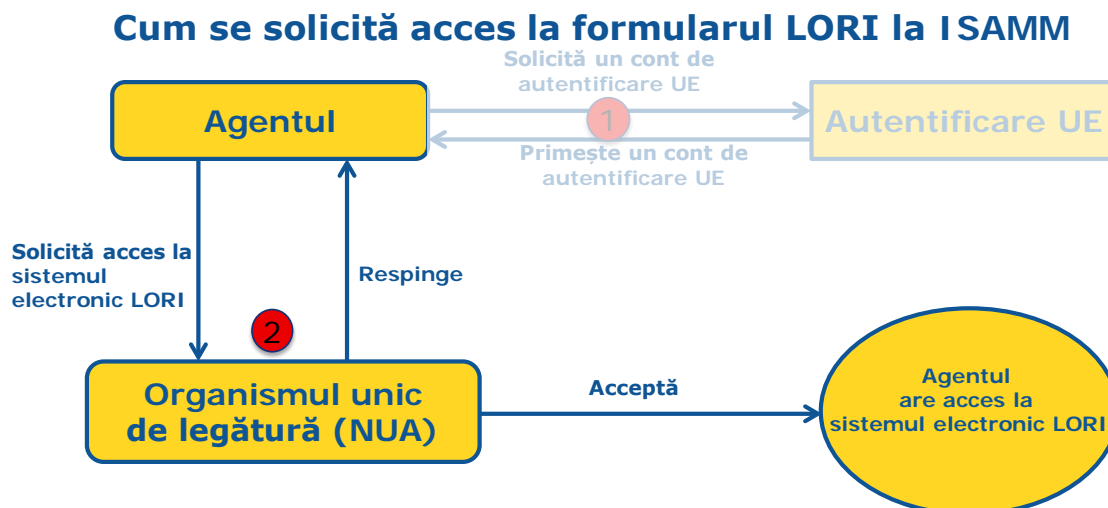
Cum se solicită acces la formularul LORI la ISAMM

Solicită un cont de autentificare UE

Agentul

1

Autentificare UE

Primește un cont de autentificare UE

Solicită acces la sistemul electronic LORI

Respinge

2

Organismul unic de legătură (NUA)

Acceptă

Agentul are acces la sistemul electronic LORI